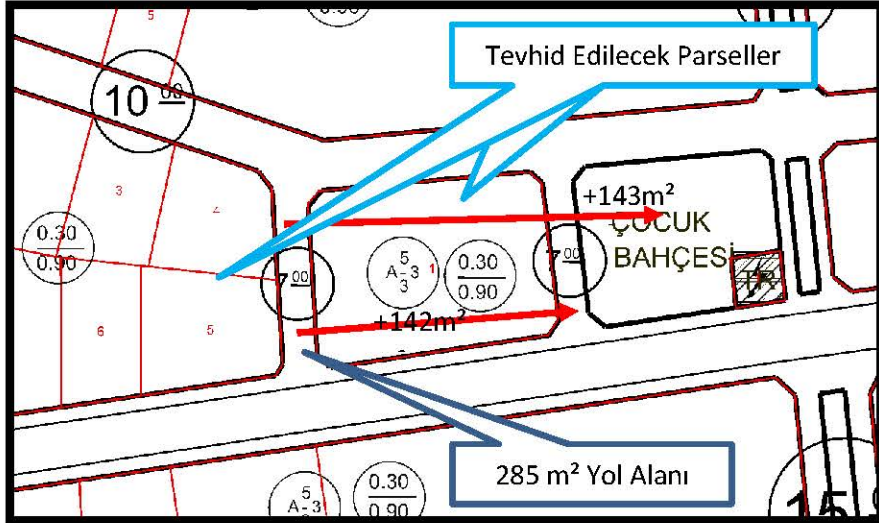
5

0.90

Tevhid Edilecek Parseller

$10^{\underline{00}}$

3

2

$\frac{0.30}{0.90}$

+143m²

ÇOCUK

BAHÇESİ

TR

$7^{\underline{00}}$

$A\frac{5}{3}3$

1

$\frac{0.30}{0.90}$

$7^{\underline{00}}$

+142m²

6

5

285 m² Yol Alanı

$A\frac{5}{3}$

$\frac{0.30}{0.90}$

15